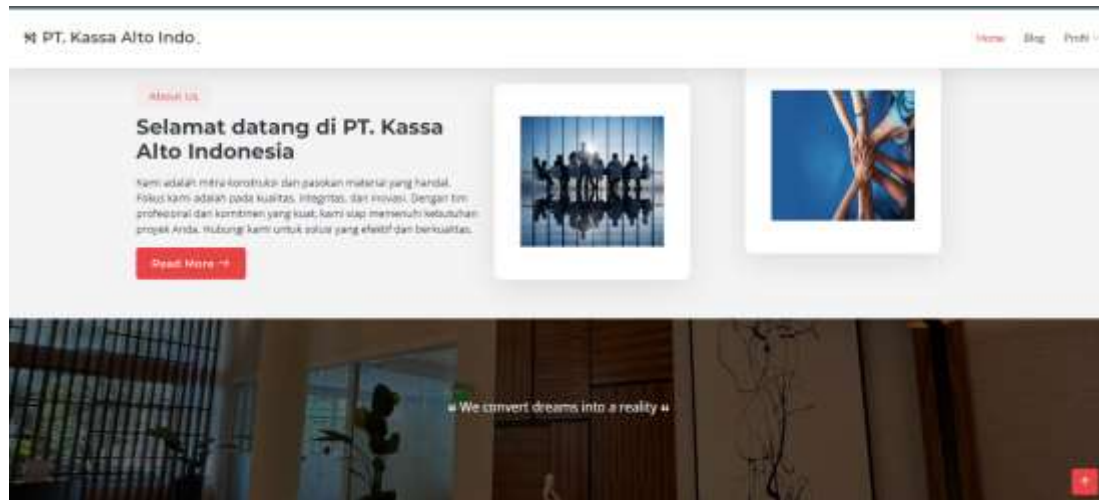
PT. Kassa Alto Indo

Home Blog Profil

About Us

Selamat datang di PT. Kassa Alto Indonesia

Kami adalah mitra konstruksi dan pasokan material yang handal. Fokus kami adalah pada kualitas, integritas, dan inovasi. Dengan tim profesional dan komitmen yang kuat, kami siap memenuhi kebutuhan proyek Anda. Hubungi kami untuk solusi yang efektif dan berkualitas.

Read More →

« We convert dreams into a reality »